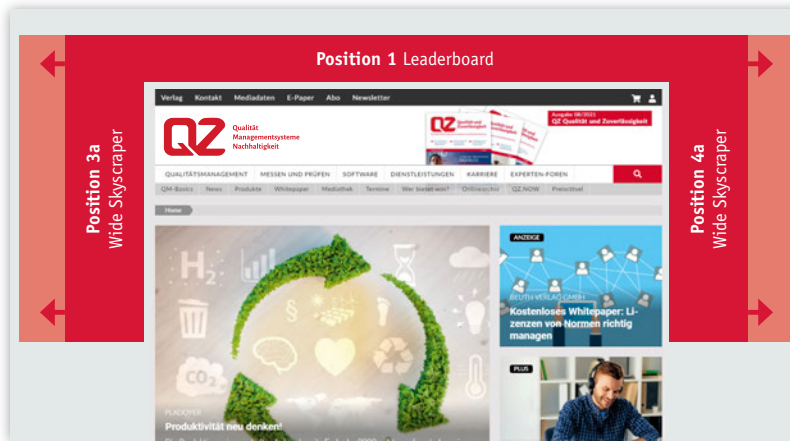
Position 1 Leaderboard

Position 3a
Wide Skyscraper

Position 4a
Wide Skyscraper

Verlag Kontakt Mediadaten E-Paper Abo Newsletter

QZ Qualität Managementsysteme Nachhaltigkeit

Ausgabe 08/2021
QZ Qualität und Zuverlässigkeit

QUALITÄTSMANAGEMENT MESSEN UND PRÜFEN SOFTWARE DIENSTLEISTUNGEN KARRIERE EXPERTEN-FOREN

QM-Basics News Produkte Whitepaper Mediathek Termine Wer bietet was? Onlineseminar QZ.NOW Preisrätsel

Home

$H_2$

$CO_2$

PLÄDOYER
Produktivität neu denken!

ANZEIGE
BEUTH VERLAG GMBH
Kostenloses Whitepaper: Lizenzen von Normen richtig managen

PLUS